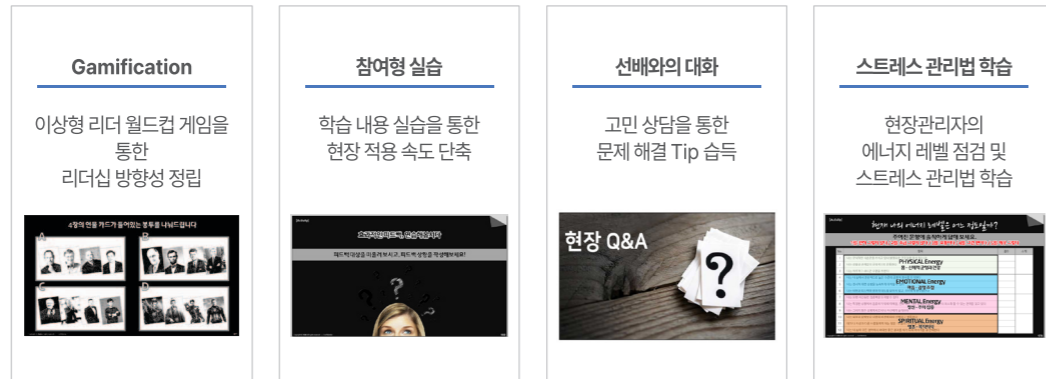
Gamification

이상형 리더 월드컵 게임을 통한 리더십 방향성 정립

4장의 인물 카드가 들어있는 봉투를 나눠드립니다

A

B

C

D

참여형 실습

학습 내용 실습을 통한 현장 적용 속도 단축

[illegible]

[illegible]

선배와의 대화

고민 상담을 통한 문제 해결 Tip 습득

현장 Q&A

?

스트레스 관리법 학습

현장관리자의 에너지 레벨 점검 및 스트레스 관리법 학습

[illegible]

PHYSICAL Energy

EMOTIONAL Energy

MENTAL Energy

SPIRITUAL Energy